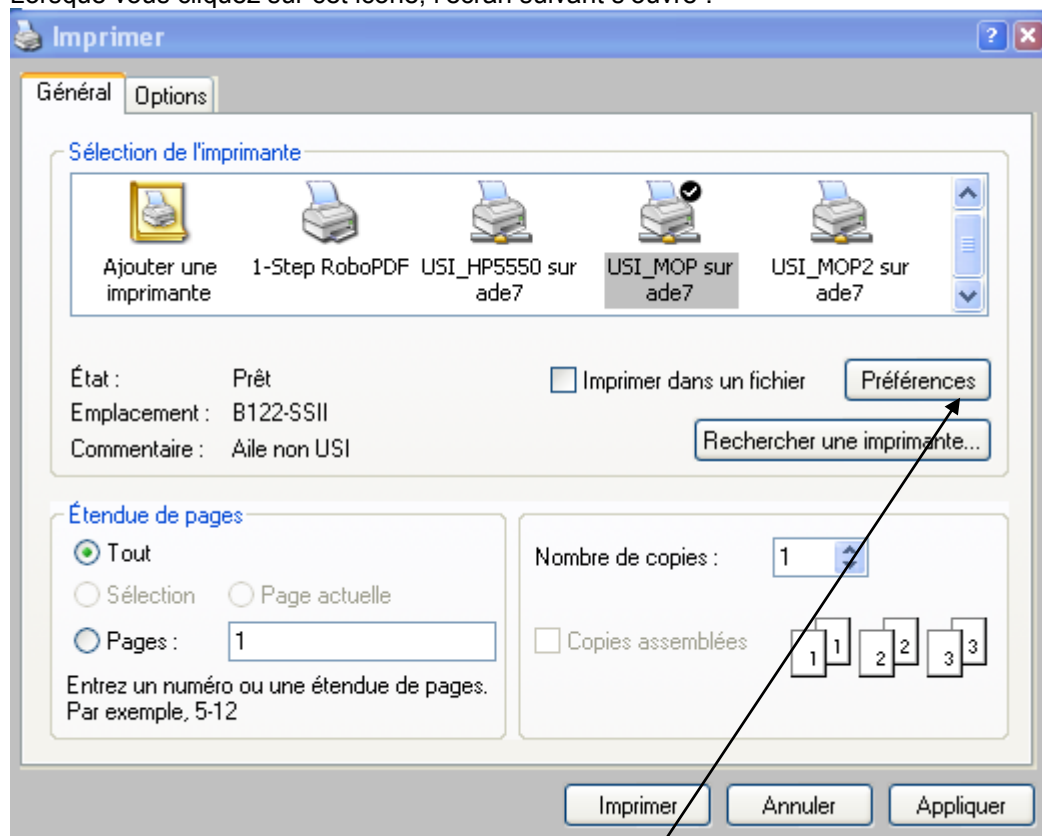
Lorsque vous cliquez sur cet icône, l'écran suivant s'ouvre :

Imprimer

Général Options

Sélection de l'imprimante

Ajouter une imprimante
1-Step RoboPDF
USI_HP5550 sur ade7
USI_MOP sur ade7
USI_MOP2 sur ade7

État : Prêt
Emplacement : B122-SSII
Commentaire : Aile non USI

Imprimer dans un fichier
Préférences
Rechercher une imprimante...

Étendue de pages
Tout
Sélection
Page actuelle
Pages : 1
Entrez un numéro ou une étendue de pages. Par exemple, 5-12

Nombre de copies : 1
Copies assemblées
1 1 2 2 3 3

Imprimer Annuler Appliquer